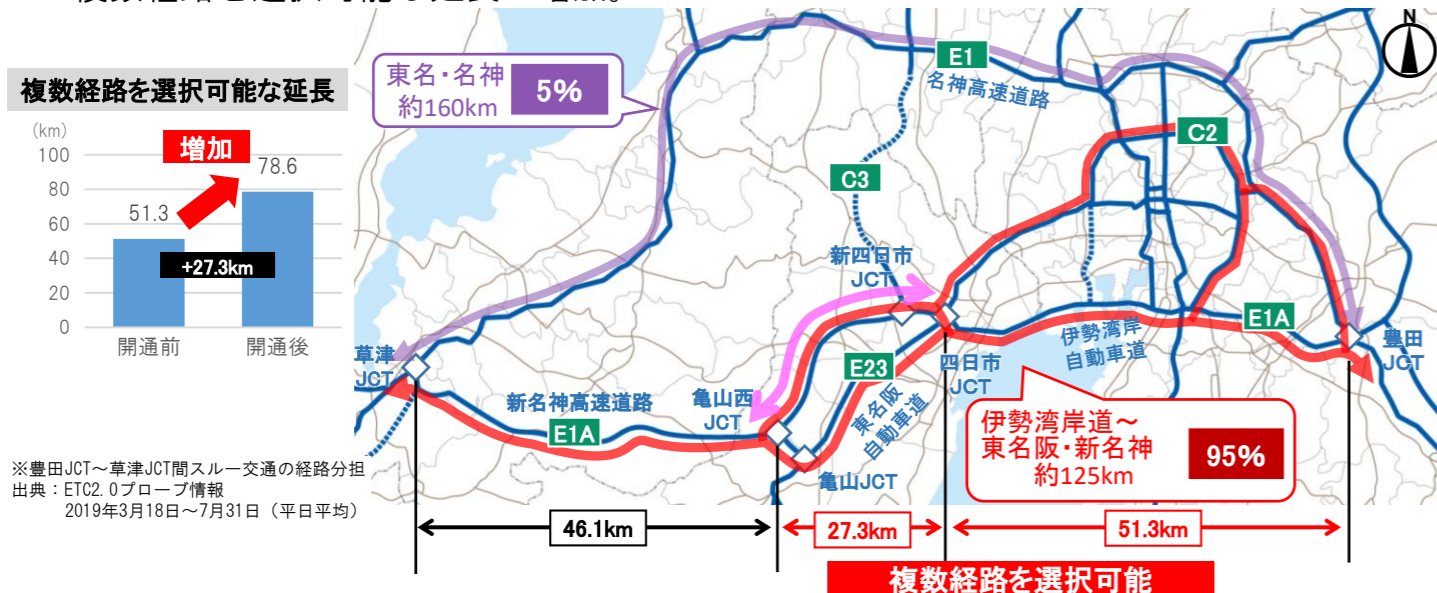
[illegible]

複数経路を選択可能な延長

(km)
100
80
60
40
20
0

増加
51.3
78.6
+27.3km
開通前
開通後

※豊田JCT～草津JCT間スルー交通の経路分担
出典：ETC2.0プローブ情報
2019年3月18日～7月31日（平日平均）

東名・名神
約160km
5%

E1
名神高速道路
C3
C2
新四日市JCT
四日市JCT
伊勢湾岸自動車道
E1A
豊田JCT
草津JCT
新名神高速道路
E1A
亀山西JCT
E23
東名阪自動車道
亀山JCT

伊勢湾岸道～
東名阪・新名神
約125km
95%

46.1km
27.3km
51.3km

複数経路を選択可能